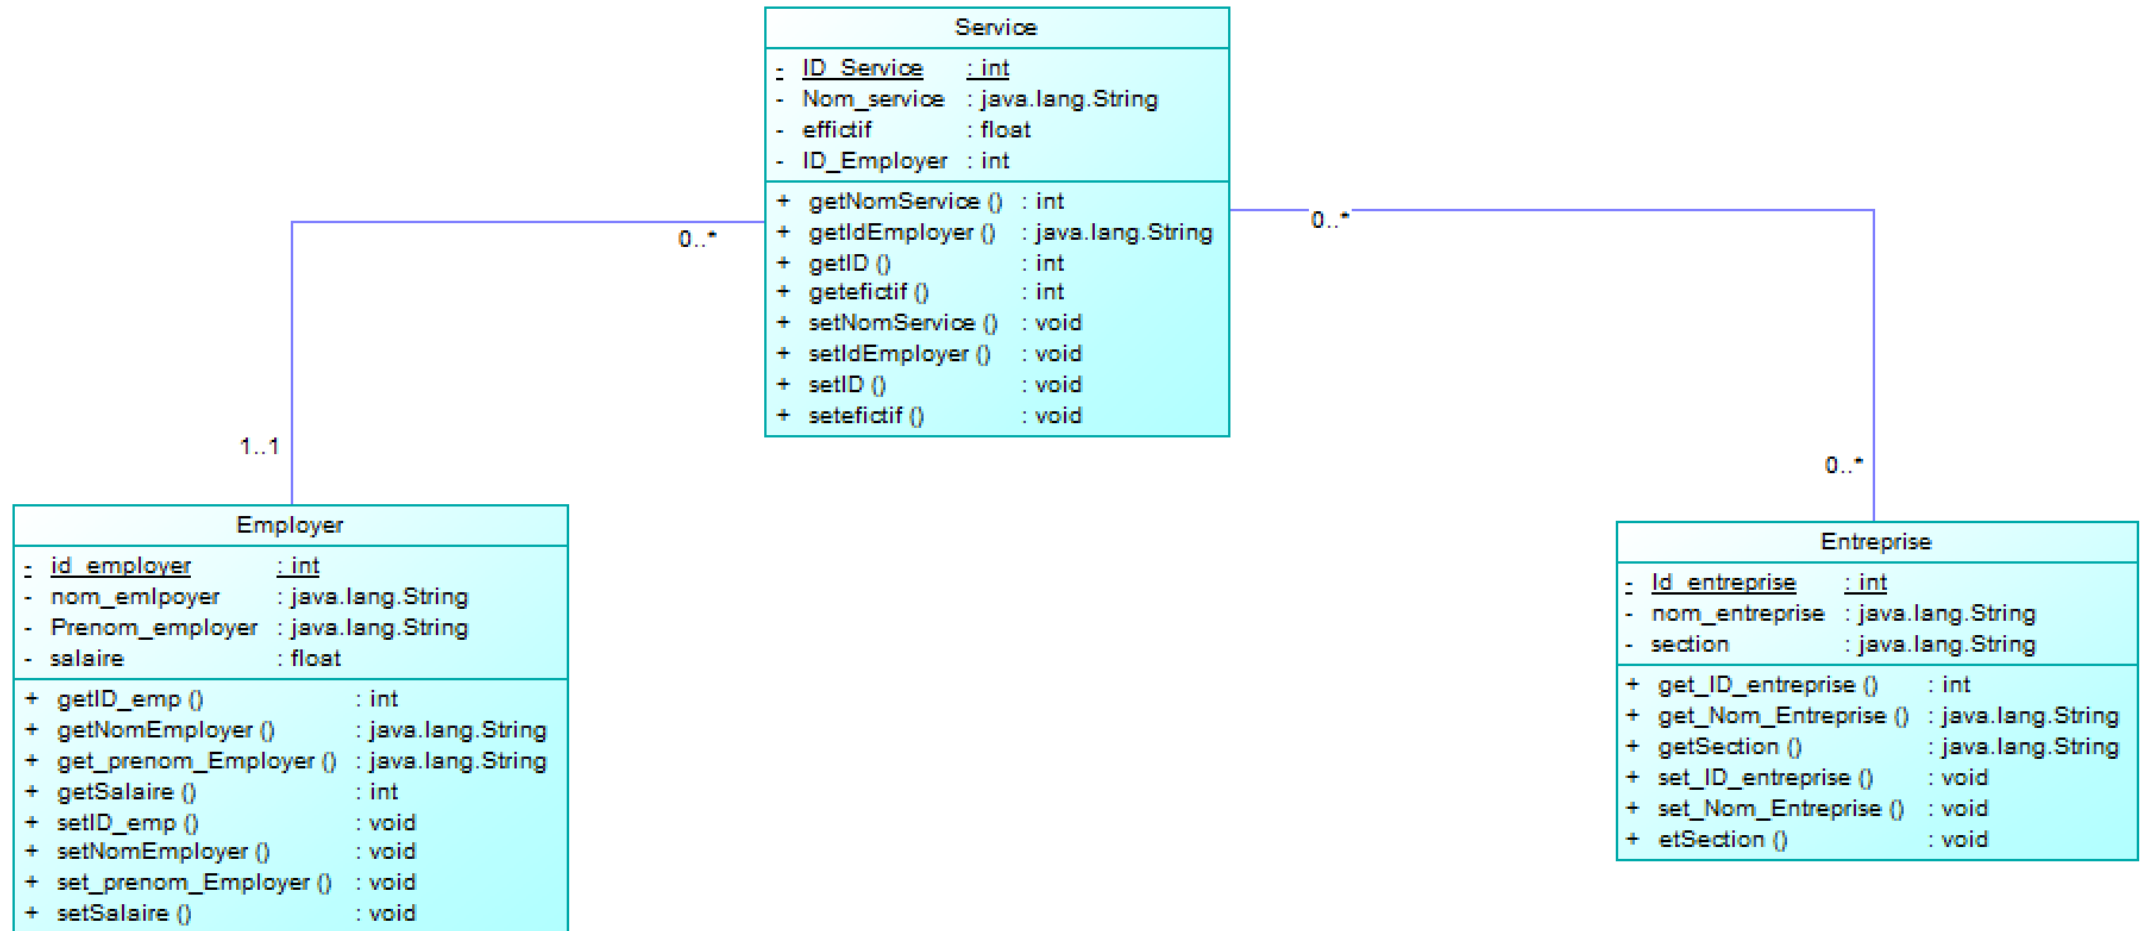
Service

- ID_Service : int
- Nom_service : java.lang.String
- effictif : float
- ID_Employer : int

+ getNomService () : int
+ getIdEmployer () : java.lang.String
+ getID () : int
+ geteficitif () : int
+ setNomService () : void
+ setIdEmployer () : void
+ setID () : void
+ seteficitif () : void

0..*

1..1

0..*

0..*

Employer

- id_employer : int
- nom_emlpoyer : java.lang.String
- Prenom_employer : java.lang.String
- salaire : float

+ getID_emp () : int
+ getNomEmployer () : java.lang.String
+ get_prenom_Employer () : java.lang.String
+ getSalaire () : int
+ setID_emp () : void
+ setNomEmployer () : void
+ set_prenom_Employer () : void
+ setSalaire () : void

Entreprise

- Id_entreprise : int
- nom_entreprise : java.lang.String
- section : java.lang.String

+ get_ID_entreprise () : int
+ get_Nom_Entreprise () : java.lang.String
+ getSection () : java.lang.String
+ set_ID_entreprise () : void
+ set_Nom_Entreprise () : void
+ etSection () : void